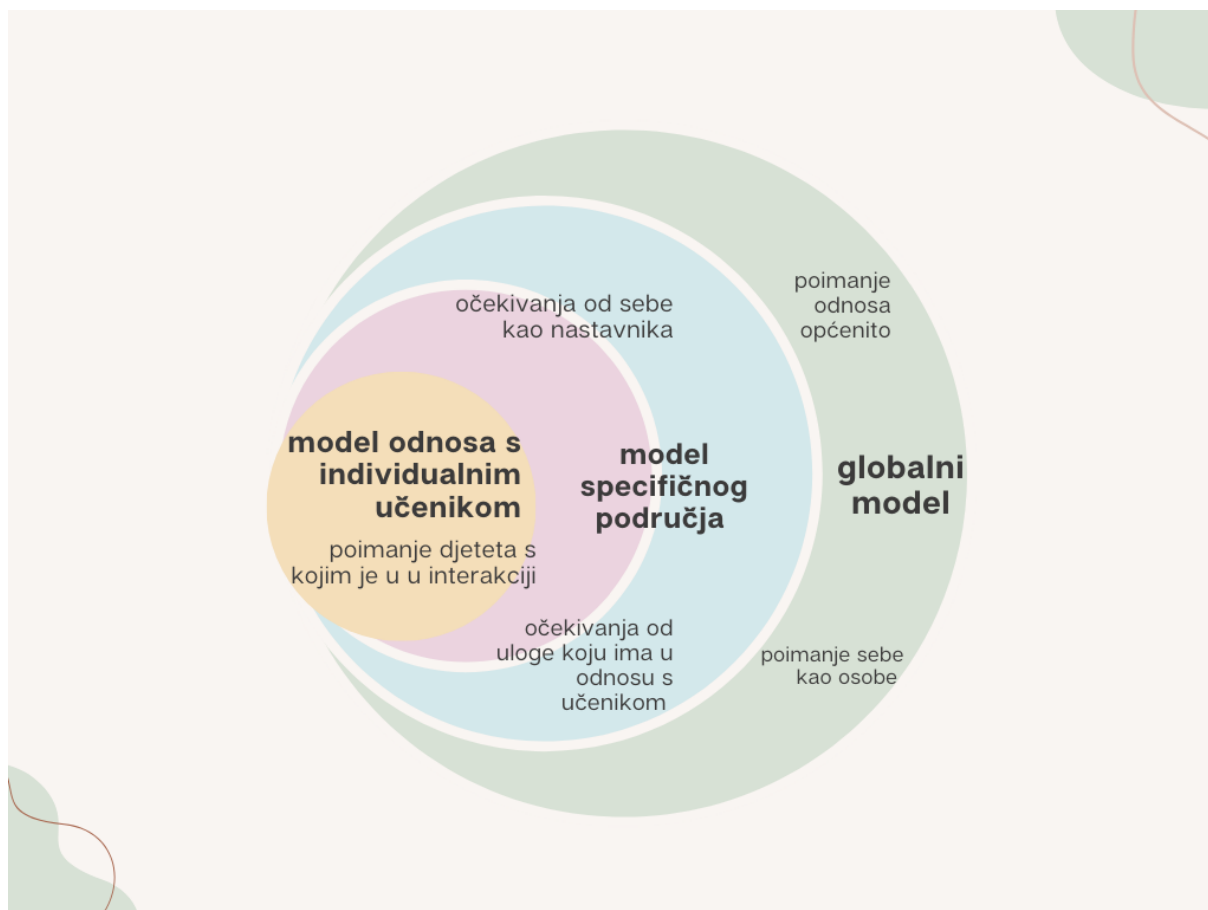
poimanje odnosa općenito

očekivanja od sebe kao nastavnika

model odnosa s individualnim učenikom

poimanje djeteta s kojim je u u interakciji

model specifičnog područja

globalni model

očekivanja od uloge koju ima u odnosu s učenikom

poimanje sebe kao osobe